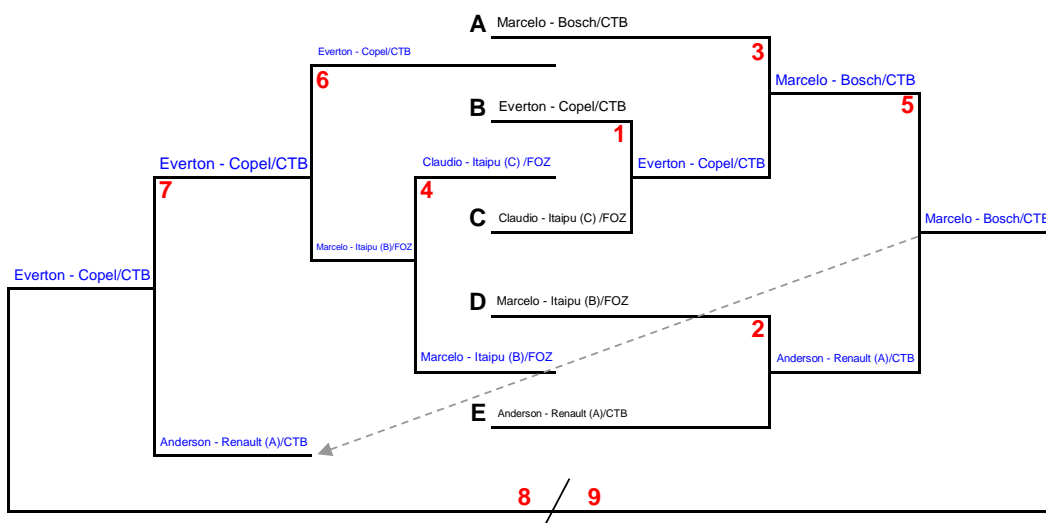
A Marcelo - Bosch/CTB

Everton - Copel/CTB

3

6

Marcelo - Bosch/CTB

5

B Everton - Copel/CTB

1

Everton - Copel/CTB

7

Claudio - Itaipu (C) /FOZ

Everton - Copel/CTB

4

C Claudio - Itaipu (C) /FOZ

Marcelo - Bosch/CTB

Marcelo - Itaipu (B)/FOZ

Everton - Copel/CTB

D Marcelo - Itaipu (B)/FOZ

2

Marcelo - Itaipu (B)/FOZ

Anderson - Renault (A)/CTB

E Anderson - Renault (A)/CTB

Anderson - Renault (A)/CTB

8 / 9